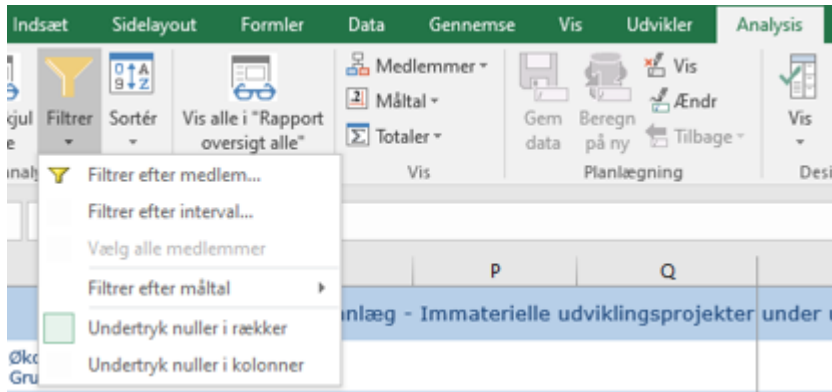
Indsæt Sidelayout Formler Data Gennemse Vis Udvikler Analysis

gjul e Filtrer Sortér Vis alle i "Rapport oversigt alle" Medlemmer Måltal Totaler Vis Gem data Beregn på ny Vis Ændr Tilbage Planlægning Vis Desi

nal

Filtrer efter medlem...
Filtrer efter interval...
Vælg alle medlemmer
Filtrer efter måltal
Undertryk nuller i rækker
Undertryk nuller i kolonner

P Q

nlæg - Immaterielle udviklingsprojekter under u

Øko Gru